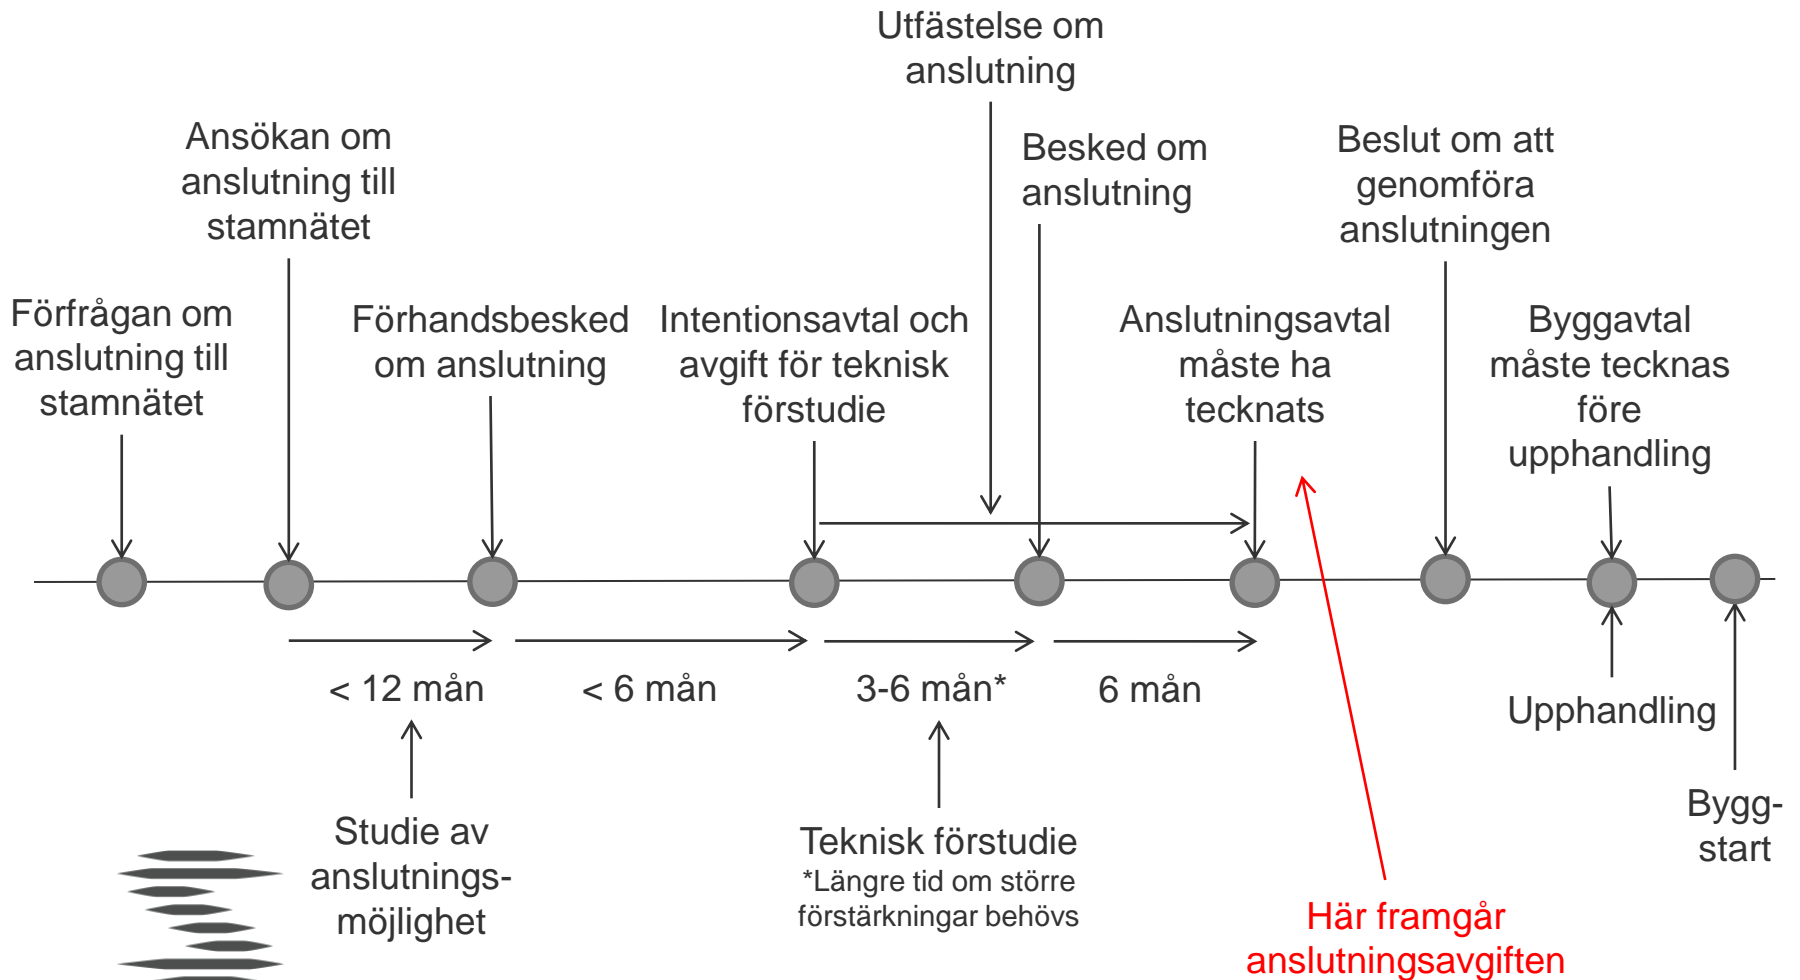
Utfästelse om anslutning

Ansökan om anslutning till stamnätet

Besked om anslutning

Beslut om att genomföra anslutningen

Förfrågan om anslutning till stamnätet

Förhandsbesked om anslutning

Intentionsavtal och avgift för teknisk förstudie

Anslutningsavtal måste ha tecknats

Byggavtal måste tecknas före upphandling

< 12 mån

< 6 mån

3-6 mån*

6 mån

Upphandling

Studie av anslutningsmöjlighet

Teknisk förstudie
*Längre tid om större förstärkningar behövs

Bygg-start

Här framgår anslutningsavgiften